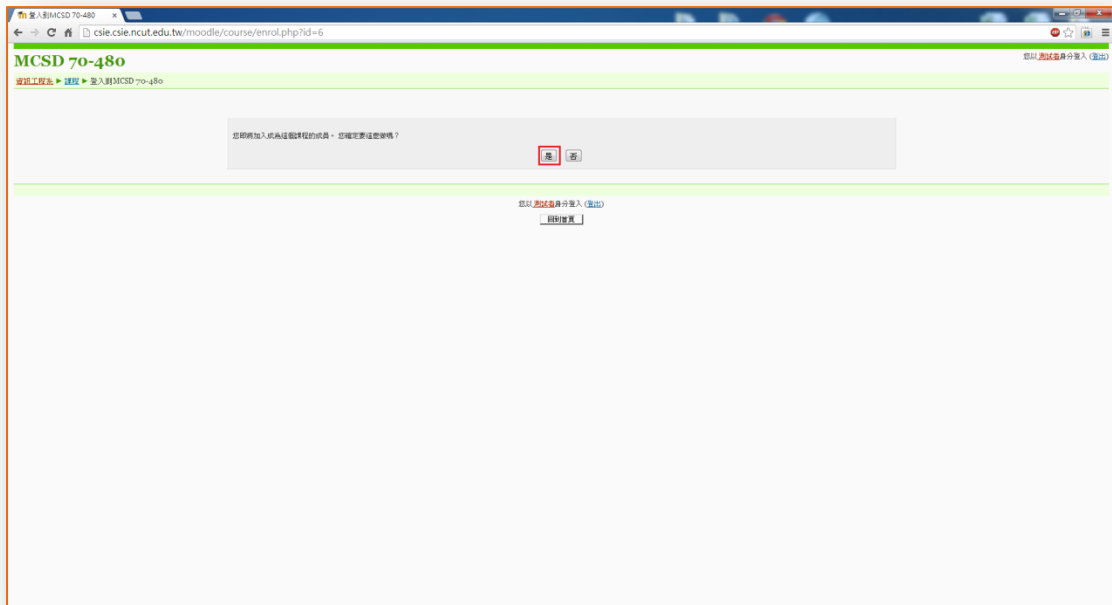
登入到MCSD 70-480 ×

csie.csie.ncut.edu.tw/moodle/course/enrol.php?id=6

MCSD 70-480

您以測試者身分登入 (登出)

資訊工程系 ► 課程 ► 登入到MCSD 70-480

您即將加入成為這個課程的成員。您確定要這麼做嗎？

是 否

您以測試者身分登入 (登出)

回到首頁